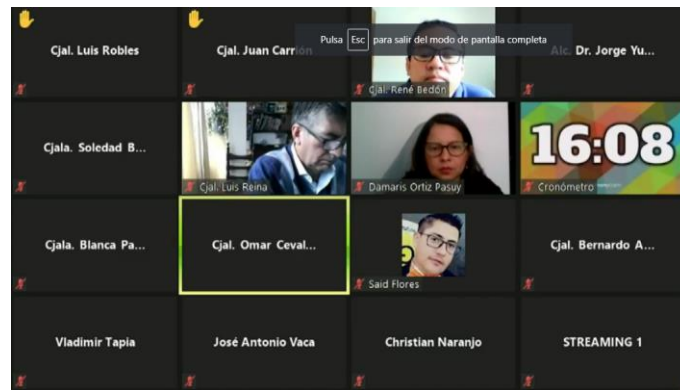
Cjal. Luis Robles

Cjal. Juan Carrión

Pulsa Esc para salir del modo de pantalla completa

Cjal. René Bedón

Alc. Dr. Jorge Yu...

Cjala. Soledad B...

Cjal. Luis Reina

Damaris Ortiz Pasuy

16:08

Cronómetro

Cjala. Blanca Pa...

Cjal. Omar Ceval...

Said Flores

Cjal. Bernardo A...

Vladimir Tapia

José Antonio Vaca

Christian Naranjo

STREAMING 1